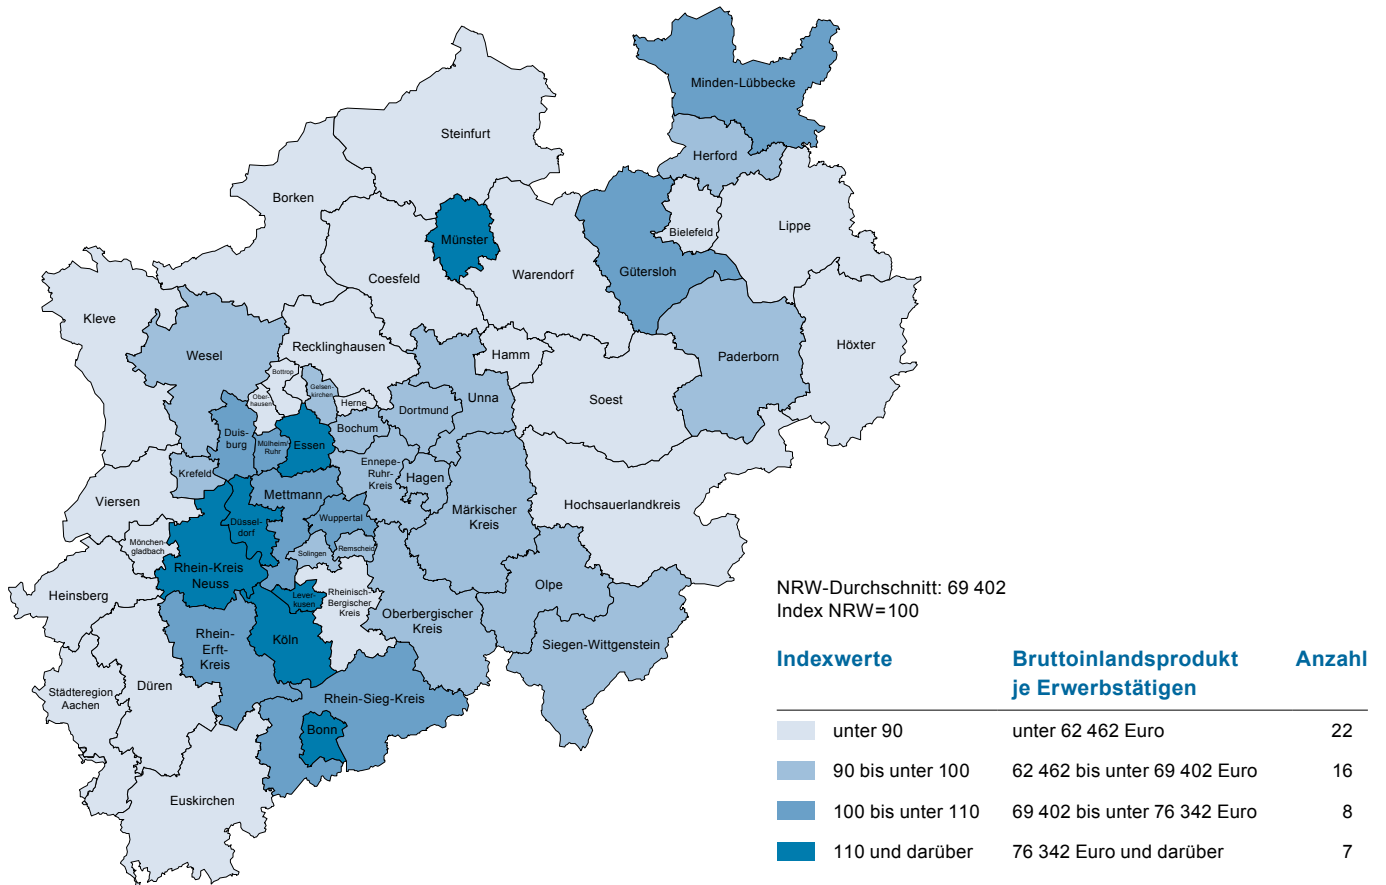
Minden-Lübbecke

Steinfurt

Herford

Borken

Münster

Bielefeld

Lippe

Coesfeld

Warendorf

Gütersloh

Kleve

Recklinghausen

Paderborn

Höxter

Wesel

Hamm

Bottrop

Gelsenkirchen

Oberhausen

Herne

Unna

Soest

Dortmund

Duisburg

Mülheim-Ruhr

Essen

Bochum

Krefeld

Ennepe-Ruhr-Kreis

Hagen

Viersen

Mettmann

Hochsauerlandkreis

Düsseldorf

Wuppertal

Märkischer Kreis

Mönchengladbach

Solingen

Remscheid

Rhein-Kreis Neuss

Leverkusen

Rheinisch-Bergischer Kreis

Olpe

Heinsberg

Oberbergischer Kreis

Rhein-Erft-Kreis

Köln

Siegen-Wittgenstein

Städteregion Aachen

Düren

Rhein-Sieg-Kreis

Bonn

Euskirchen

NRW-Durchschnitt: 69 402
Index NRW=100

| Indexwerte | Bruttoinlandsprodukt je Erwerbstätigen | Anzahl |
|---|---|---|
| unter 90 | unter 62 462 Euro | 22 |
| 90 bis unter 100 | 62 462 bis unter 69 402 Euro | 16 |
| 100 bis unter 110 | 69 402 bis unter 76 342 Euro | 8 |
| 110 und darüber | 76 342 Euro und darüber | 7 |